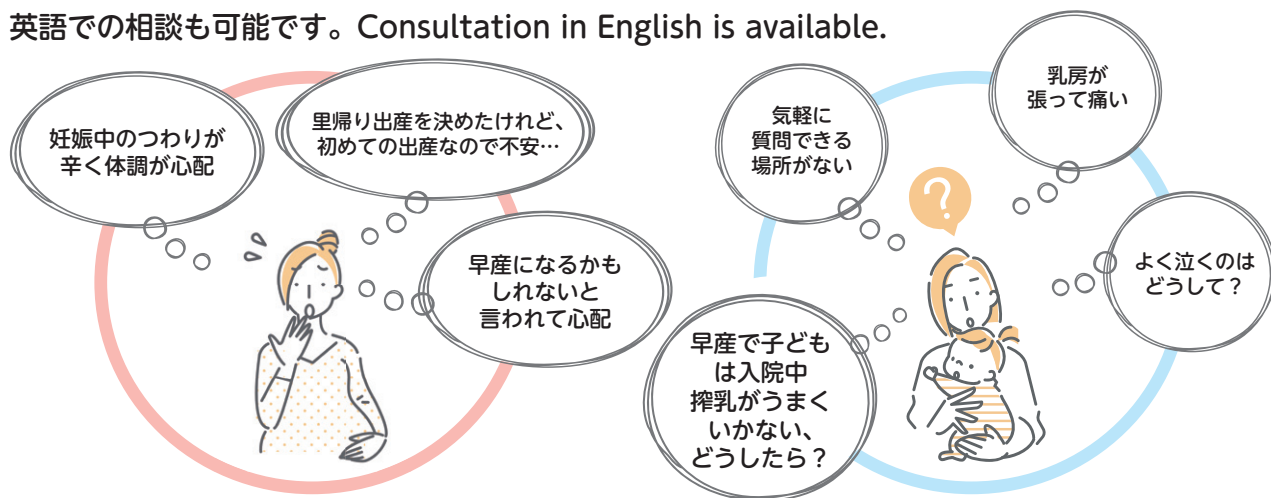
英語での相談も可能です。Consultation in English is available.

妊娠中のつわりが辛く体調が心配

里帰り出産を決めたけれど、初めての出産なので不安…

早産になるかもしれないと言われて心配

気軽に質問できる場所がない

乳房が張って痛い

?

よく泣くのはどうして？

早産で子どもは入院中搾乳がうまくいかない、どうしたら？